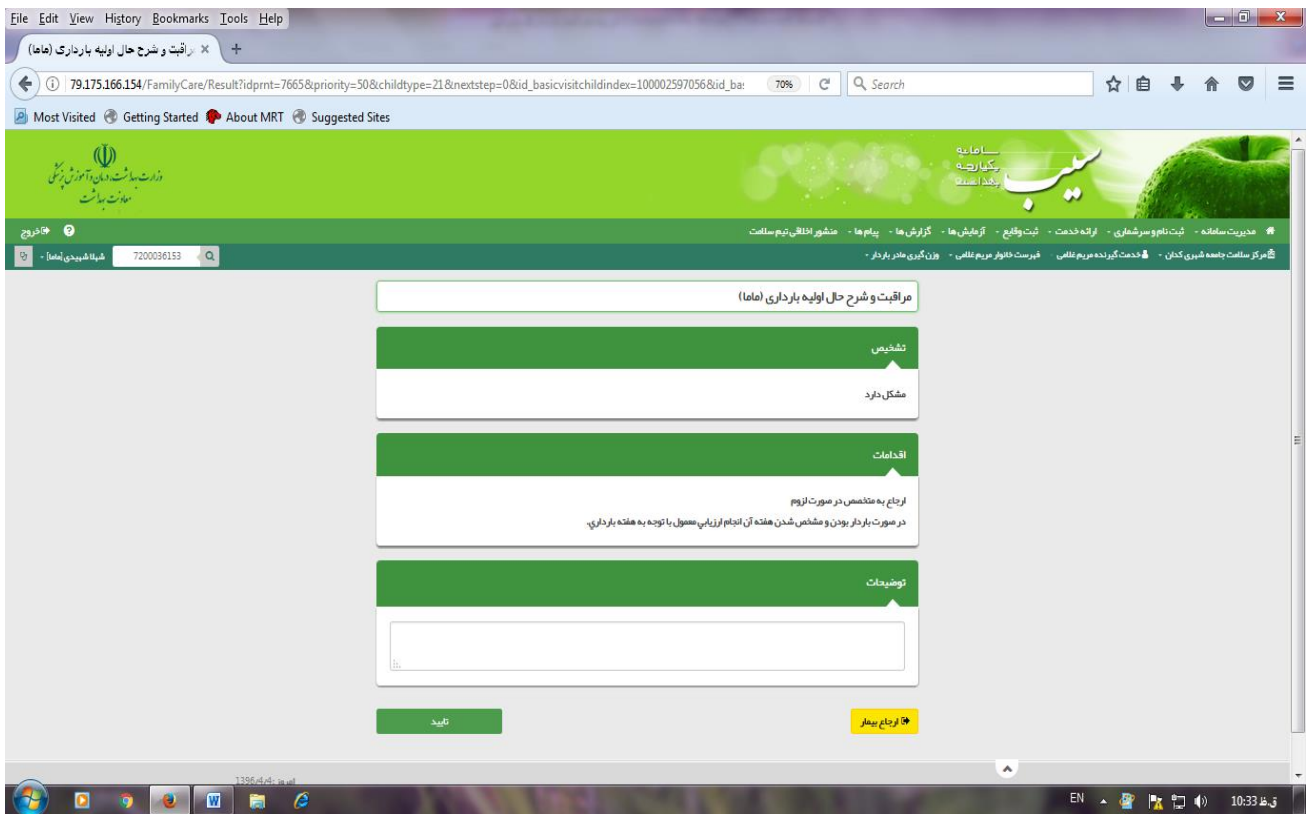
File Edit View History Bookmarks Tools Help

مراقبت و شرح حال اولیه بارداری (ماما) ×

79.175.166.154/FamilyCare/Result?idprnt=7665&priority=50&childtype=21&nextstep=0&id_basicvisitchildindex=100002597056&id_ba:

70%

Search

Most Visited Getting Started About MRT Suggested Sites

وزارت بهداشت، درمان و آموزش پزشکی
معاونت بهداشت

سامانه یکپارچه بهداشت
سیب

خروج

مدیریت سامانه - ثبت نام و سرشماری - ارائه خدمت - ثبت وقایع - آزمایش ها - گزارش ها - پیام ها - منشور اخلاقی تیم سلامت

شیلا شهیدی [ماما] - 7200036153

مرکز سلامت جامعه شهری کدان - خدمت گیرنده مریم غلامی - فهرست خانوار مریم غلامی - وزن گیری مادر باردار -

مراقبت و شرح حال اولیه بارداری (ماما)

تشخیص

مشکل دارد

اقدامات

ارجاع به متخصص در صورت لزوم
در صورت باردار بودن و مشخص شدن هفته آن انجام ارزیابی معمول با توجه به هفته بارداری.

توضیحات

تایید

ارجاع بیمار

امروز: 1396/4/4

EN 10:33 ق.ظ